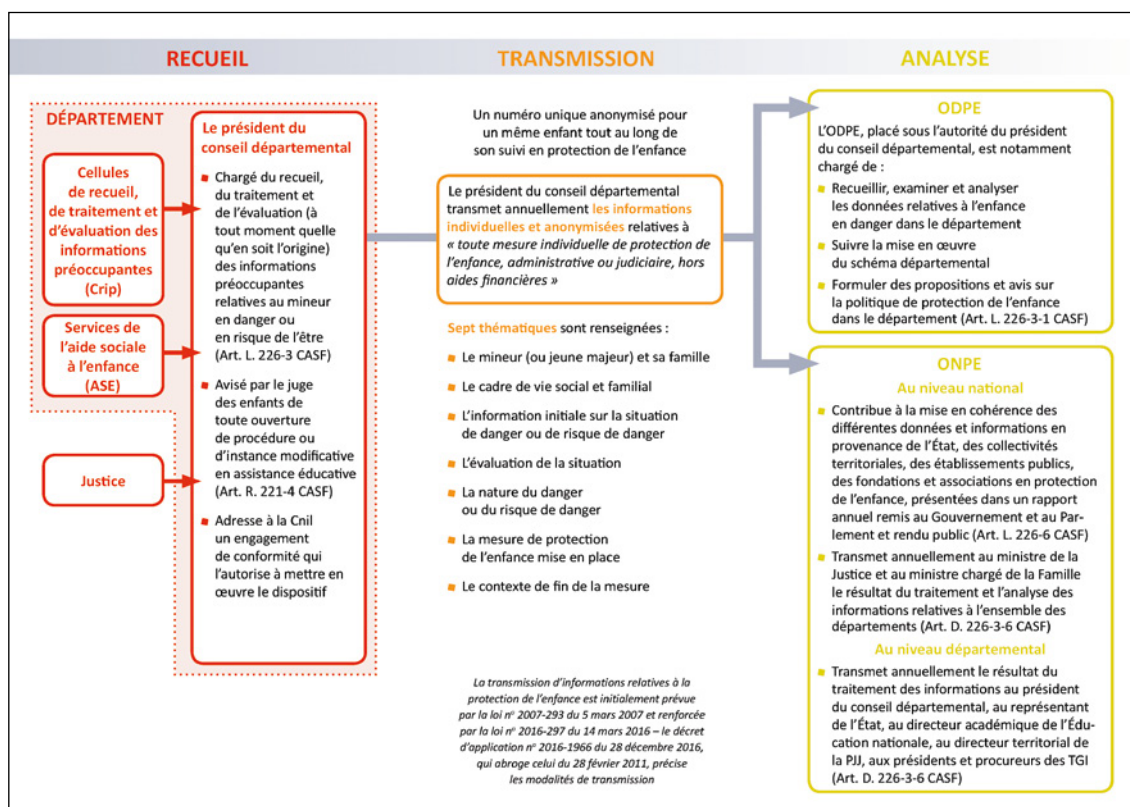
RECUEIL

TRANSMISSION

ANALYSE

DÉPARTEMENT

Cellules de recueil, de traitement et d'évaluation des informations préoccupantes (Crip)

Services de l'aide sociale à l'enfance (ASE)

Justice

Le président du conseil départemental

- Chargé du recueil, du traitement et de l'évaluation (à tout moment quelle qu'en soit l'origine) des informations préoccupantes relatives au mineur en danger ou en risque de l'être (Art. L. 226-3 CASF)
- Avisé par le juge des enfants de toute ouverture de procédure ou d'instance modificative en assistance éducative (Art. R. 221-4 CASF)
- Adresse à la Cnil un engagement de conformité qui l'autorise à mettre en œuvre le dispositif

Un numéro unique anonymisé pour un même enfant tout au long de son suivi en protection de l'enfance

Le président du conseil départemental transmet annuellement les informations individuelles et anonymisées relatives à « toute mesure individuelle de protection de l'enfance, administrative ou judiciaire, hors aides financières »

Sept thématiques sont renseignées :

- Le mineur (ou jeune majeur) et sa famille
- Le cadre de vie social et familial
- L'information initiale sur la situation de danger ou de risque de danger
- L'évaluation de la situation
- La nature du danger ou du risque de danger
- La mesure de protection de l'enfance mise en place
- Le contexte de fin de la mesure

La transmission d'informations relatives à la protection de l'enfance est initialement prévue par la loi n° 2007-293 du 5 mars 2007 et renforcée par la loi n° 2016-297 du 14 mars 2016 – le décret d'application n° 2016-1966 du 28 décembre 2016, qui abroge celui du 28 février 2011, précise les modalités de transmission

ODPE

L'ODPE, placé sous l'autorité du président du conseil départemental, est notamment chargé de :

- Recueillir, examiner et analyser les données relatives à l'enfance en danger dans le département
- Suivre la mise en œuvre du schéma départemental
- Formuler des propositions et avis sur la politique de protection de l'enfance dans le département (Art. L. 226-3-1 CASF)

ONPE

Au niveau national

- Contribue à la mise en cohérence des différentes données et informations en provenance de l'État, des collectivités territoriales, des établissements publics, des fondations et associations en protection de l'enfance, présentées dans un rapport annuel remis au Gouvernement et au Parlement et rendu public (Art. L. 226-6 CASF)
- Transmet annuellement au ministre de la Justice et au ministre chargé de la Famille le résultat du traitement et l'analyse des informations relatives à l'ensemble des départements (Art. D. 226-3-6 CASF)

Au niveau départemental

- Transmet annuellement le résultat du traitement des informations au président du conseil départemental, au représentant de l'État, au directeur académique de l'Éducation nationale, au directeur territorial de la PJJ, aux présidents et procureurs des TGI (Art. D. 226-3-6 CASF)